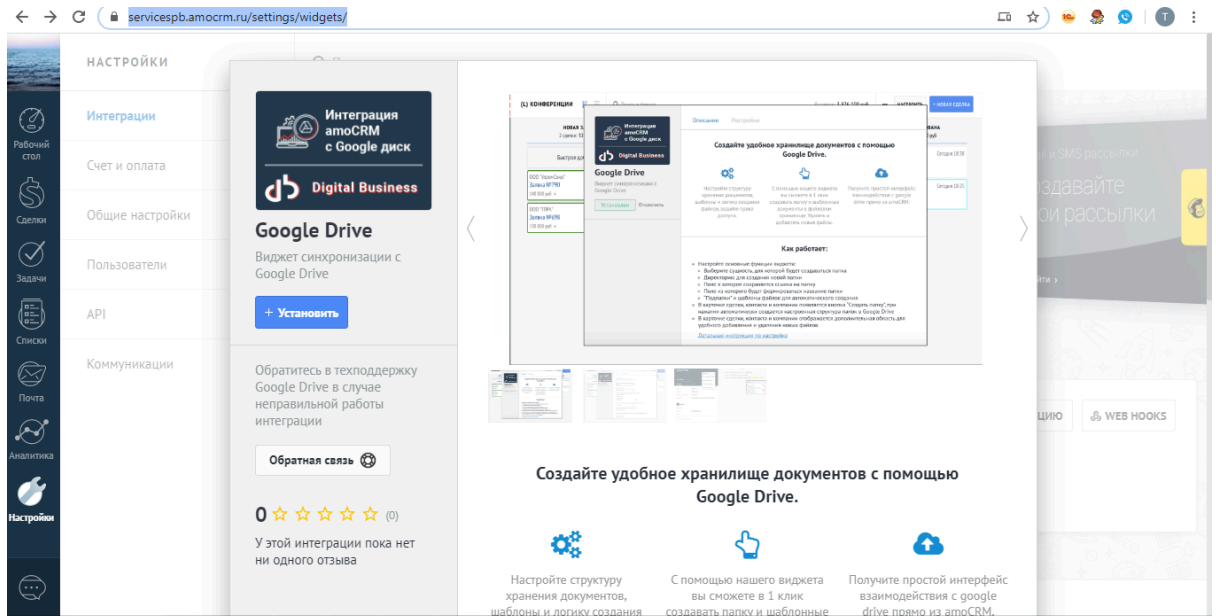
servicespb.amocrm.ru/settings/widgets/

Рабочий стол
Сделки
Задачи
Списки
Почта
Аналитика
Настройки

НАСТРОЙКИ
Интеграции
Счет и оплата
Общие настройки
Пользователи
API
Коммуникации

Интеграция amoCRM с Google диск
Digital Business

Google Drive
Виджет синхронизации с Google Drive

+ Установить

Обратитесь в техподдержку Google Drive в случае неправильной работы интеграции

Обратная связь

0 (0)
У этой интеграции пока нет ни одного отзыва

Создайте удобное хранилище документов с помощью Google Drive.

Как работает:

Создайте удобное хранилище документов с помощью Google Drive.

Настройте структуру хранения документов, шаблоны и логику создания

С помощью нашего виджета вы сможете в 1 клик создавать папку и шаблонные

Получите простой интерфейс взаимодействия с google drive прямо из amoCRM.

WEB HOOKS